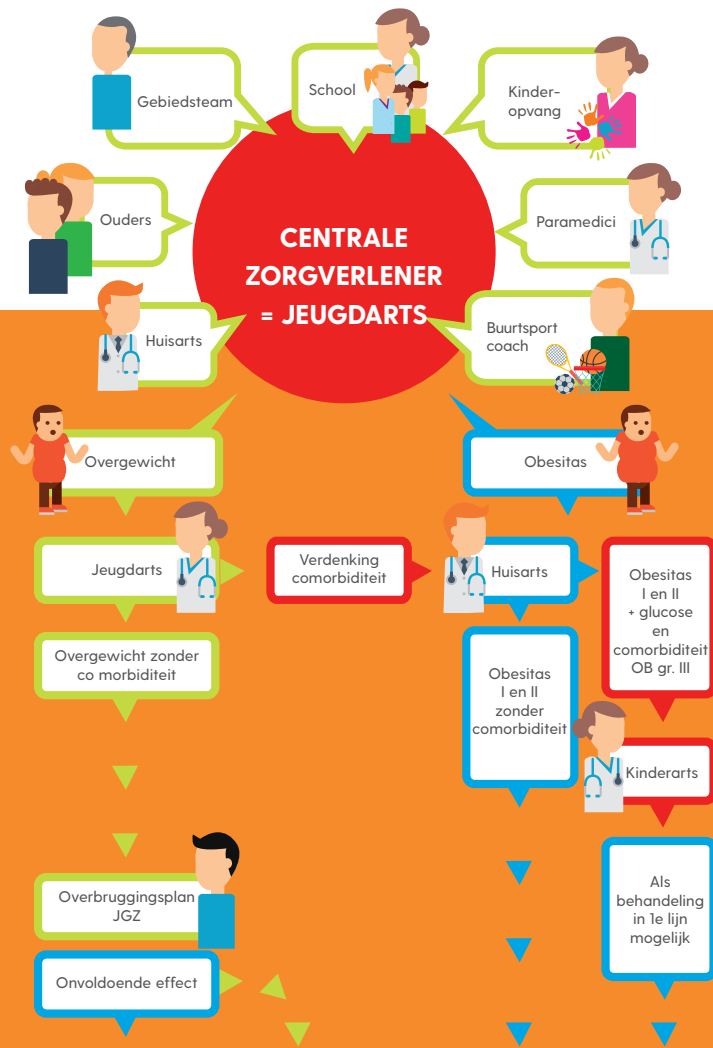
Gebiedsteam

School

Kinder-opvang

Ouders

CENTRALE ZORGVERLENER = JEUGDARTS

Paramedici

Huisarts

Buurtsport coach

Overgewicht

Obesitas

Jeugdarts

Verdenking comorbiditeit

Huisarts

Obesitas I en II + glucose en comorbiditeit OB gr. III

Overgewicht zonder co morbiditeit

Obesitas I en II zonder comorbiditeit

Kinderarts

Als behandeling in 1e lijn mogelijk

Overbruggingsplan JGZ

Onvoldoende effect